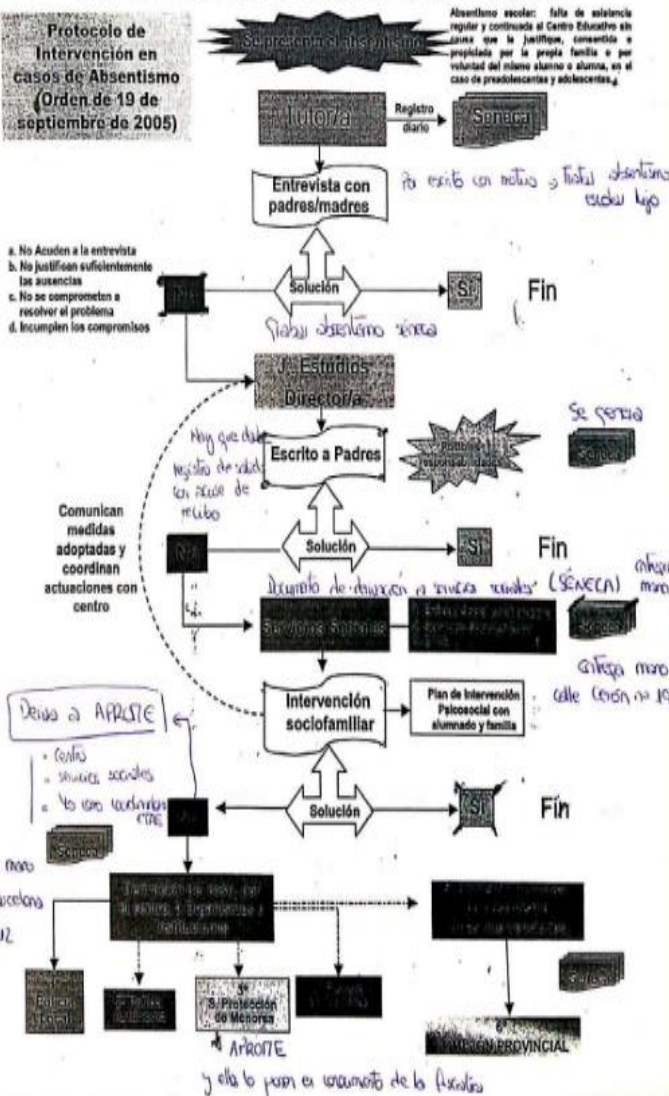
Protocolo de Intervención en casos de Absentismo (Orden de 19 de septiembre de 2005)

Se presenta el absentismo

Absentismo escolar: falta de asistencia regular y continuada al Centro Educativo sin causa que lo justifique, consentida o propiciada por la propia familia o por voluntad del mismo alumno o alumna, en el caso de preadolescentes y adolescentes.

Tutoría

Registro diario

Seneca

Entrevista con padres/madres

Por escrito con motivo y firmar absentismo escolar hijo

a. No Acuden a la entrevista
b. No justifican suficientemente las ausencias
c. No se comprometen a resolver el problema
d. Incumplen los compromisos

No

Solución

Sí

Fin

Grabar absentismo séneca

J. Estudios Director/a

Hay que darle registro de salida con acuse de recibo

Escrito a Padres

Posibles responsabilidades

Se genera

Seneca

Comunican medidas adoptadas y coordinan actuaciones con centro

No

Solución

Sí

Fin

Documento de derivación a servicios sociales (SÉNECA)

entrega mano

Servicios Sociales

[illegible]

Seneca

Entrega mano calle Cerón nº 10

Intervención sociofamiliar

Plan de Intervención Psicosocial con alumnado y familia

Deriva a APROTE

- Centro
- Servicios sociales
- Yo como coordinadora ETAE

No

Solución

Sí

Fin

Seneca

mano

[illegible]

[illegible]

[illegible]

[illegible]

Fiscalía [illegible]

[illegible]

3º S. Protección de Menores

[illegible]

Seneca

6º COMISIÓN PROVINCIAL

APROTE

y ella lo pone en conocimiento de la fiscalía